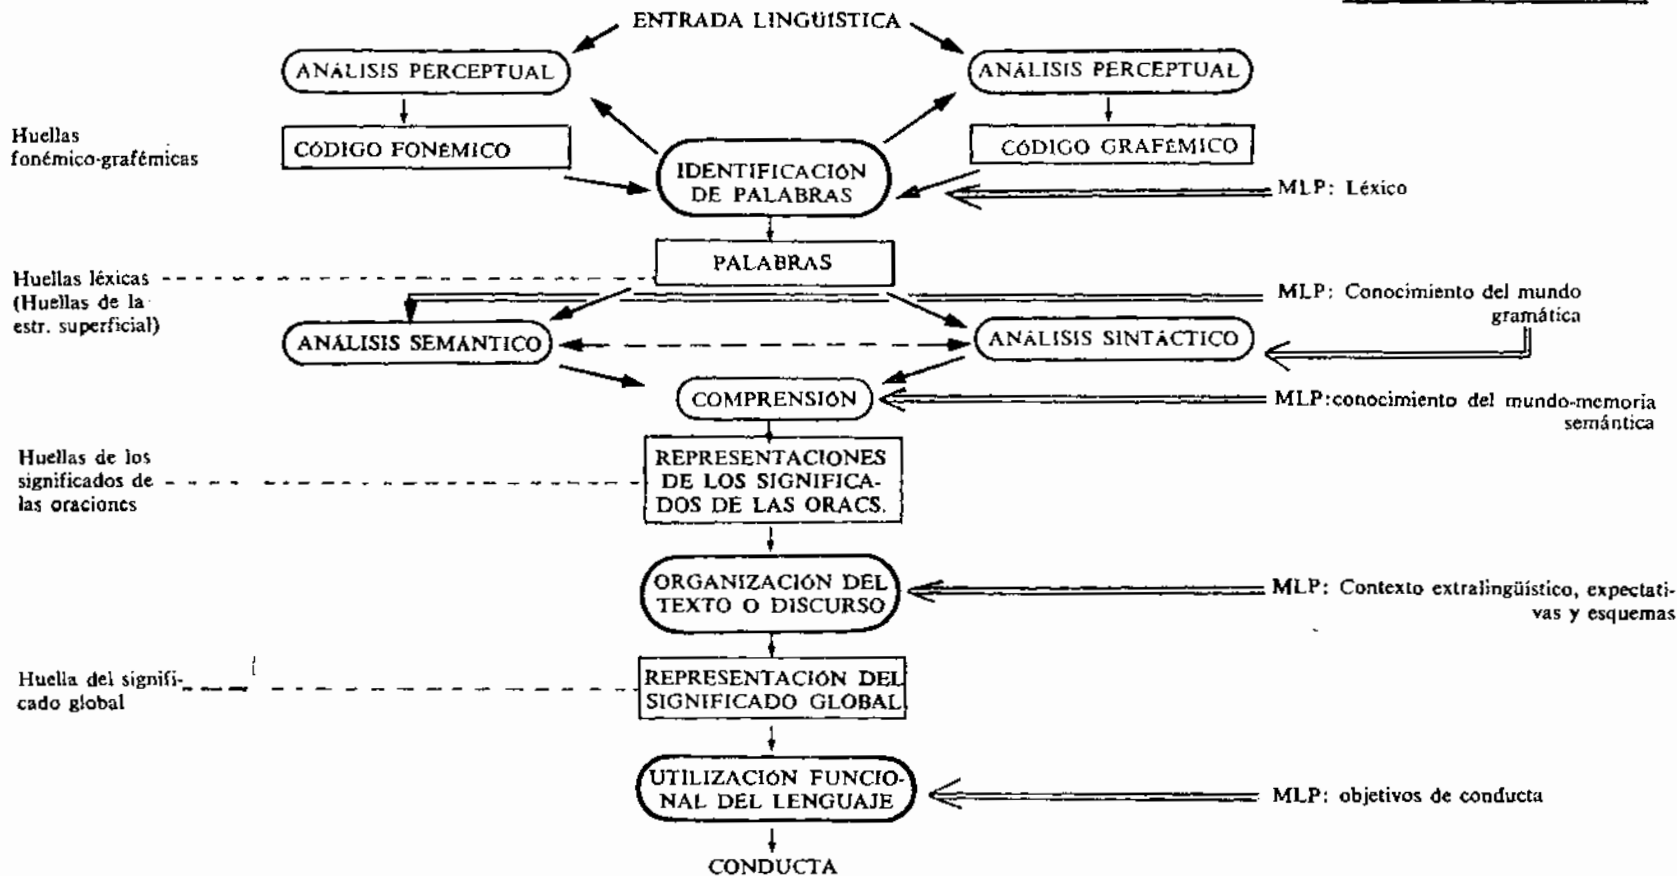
ENTRADA LINGÜISTICA

ANÁLISIS PERCEPTUAL

ANÁLISIS PERCEPTUAL

Huellas fonémico-grafémicas

CÓDIGO FONEMICO

IDENTIFICACIÓN DE PALABRAS

CÓDIGO GRAFEMICO

MLP: Léxico

Huellas léxicas (Huellas de la estr. superficial)

PALABRAS

MLP: Conocimiento del mundo gramática

ANÁLISIS SEMANTICO

ANÁLISIS SINTÁCTICO

COMPRENSIÓN

MLP: conocimiento del mundo-memoria semántica

Huellas de los significados de las oraciones

REPRESENTACIONES DE LOS SIGNIFICADOS DE LAS ORACS.

ORGANIZACIÓN DEL TEXTO O DISCURSO

MLP: Contexto extralingüístico, expectativas y esquemas

Huella del significado global

REPRESENTACIÓN DEL SIGNIFICADO GLOBAL

UTILIZACIÓN FUNCIONAL DEL LENGUAJE

MLP: objetivos de conducta

CONDUCTA